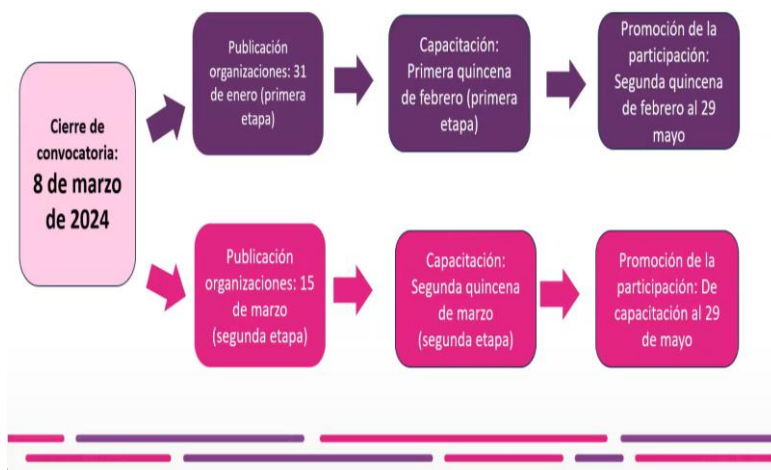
Cierre de convocatoria:
8 de marzo de 2024

Publicación organizaciones: 31 de enero (primera etapa)

Capacitación: Primera quincena de febrero (primera etapa)

Promoción de la participación: Segunda quincena de febrero al 29 mayo

Publicación organizaciones: 15 de marzo (segunda etapa)

Capacitación: Segunda quincena de marzo (segunda etapa)

Promoción de la participación: De capacitación al 29 de mayo